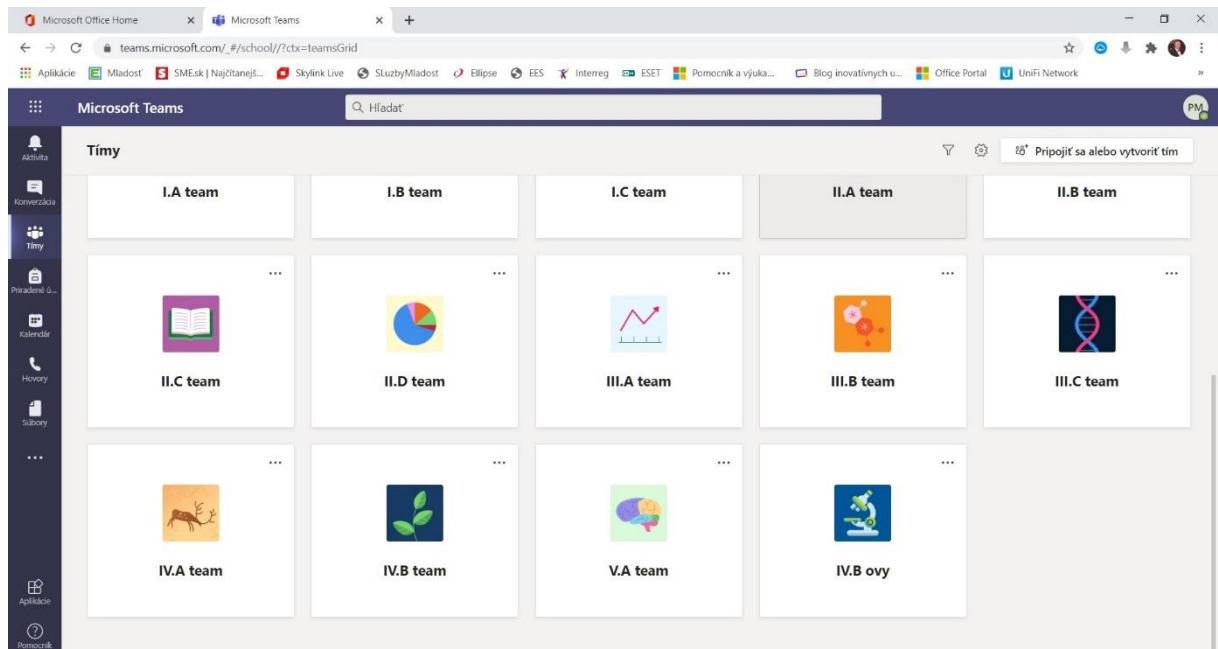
Microsoft Office Home ×
Microsoft Teams ×
+

teams.microsoft.com/_#/school//?ctx=teamsGrid

Aplikácie | Mladosť | SME.sk | Najčítanejš... | Skylink Live | SLuzbyMladost | Ellipse | EES | Interreg | ESET | Pomocník a výuka... | Blog inovatívnych u... | Office Portal | UniFi Network

Microsoft Teams
Hľadať
PM

Aktivita
Konverzácia
Tímy
Priradené ú...
Kalendár
Hovory
Súbory
...
Aplikácie
Pomocník

Tímy
Pripojiť sa alebo vytvoriť tím

I.A team
I.B team
I.C team
II.A team
II.B team

...
II.C team
...
II.D team
...
III.A team
...
III.B team
...
III.C team

...
IV.A team
...
IV.B team
...
V.A team
...
IV.B ovy